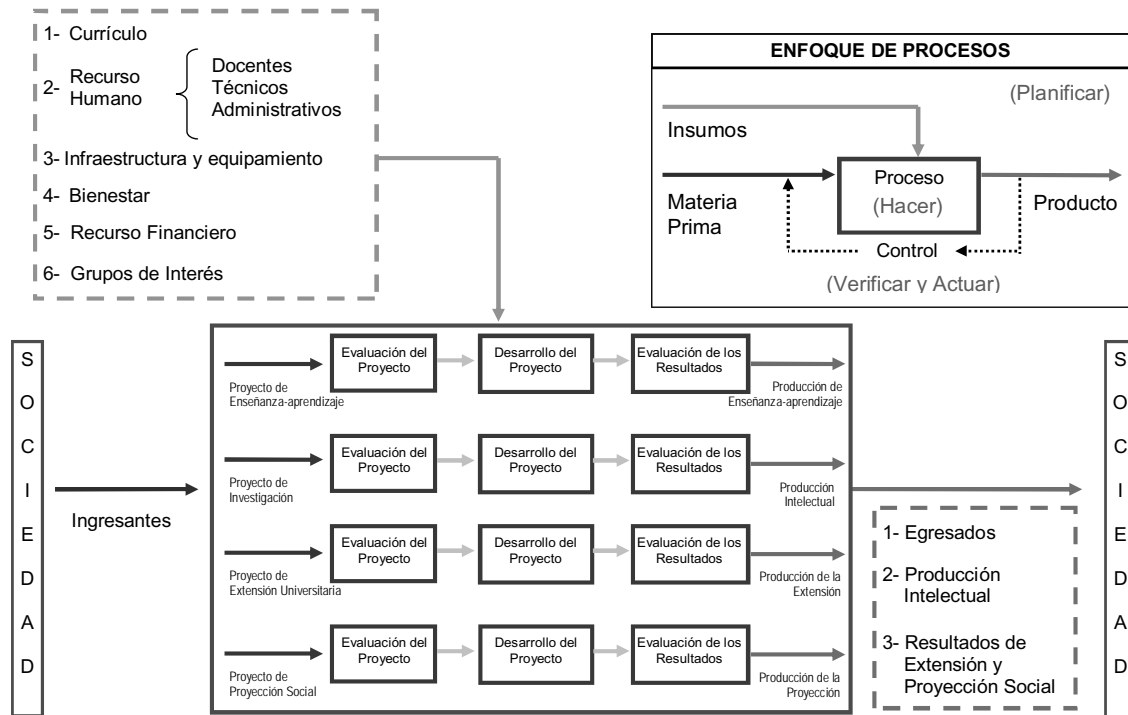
1- Currículo

2- Recurso Humano

Docentes
Técnicos
Administrativos

3- Infraestructura y equipamiento

4- Bienestar

5- Recurso Financiero

6- Grupos de Interés

ENFOQUE DE PROCESOS

(Planificar)

Insumos

Materia Prima

Proceso
(Hacer)

Producto

Control

(Verificar y Actuar)

S O C I E D A D

Ingresantes

Proyecto de Enseñanza-aprendizaje

Evaluación del Proyecto

Desarrollo del Proyecto

Evaluación de los Resultados

Producción de Enseñanza-aprendizaje

Proyecto de Investigación

Evaluación del Proyecto

Desarrollo del Proyecto

Evaluación de los Resultados

Producción Intelectual

Proyecto de Extensión Universitaria

Evaluación del Proyecto

Desarrollo del Proyecto

Evaluación de los Resultados

Producción de la Extensión

Proyecto de Proyección Social

Evaluación del Proyecto

Desarrollo del Proyecto

Evaluación de los Resultados

Producción de la Proyección

1- Egresados

2- Producción Intelectual

3- Resultados de Extensión y Proyección Social

S O C I E D A D